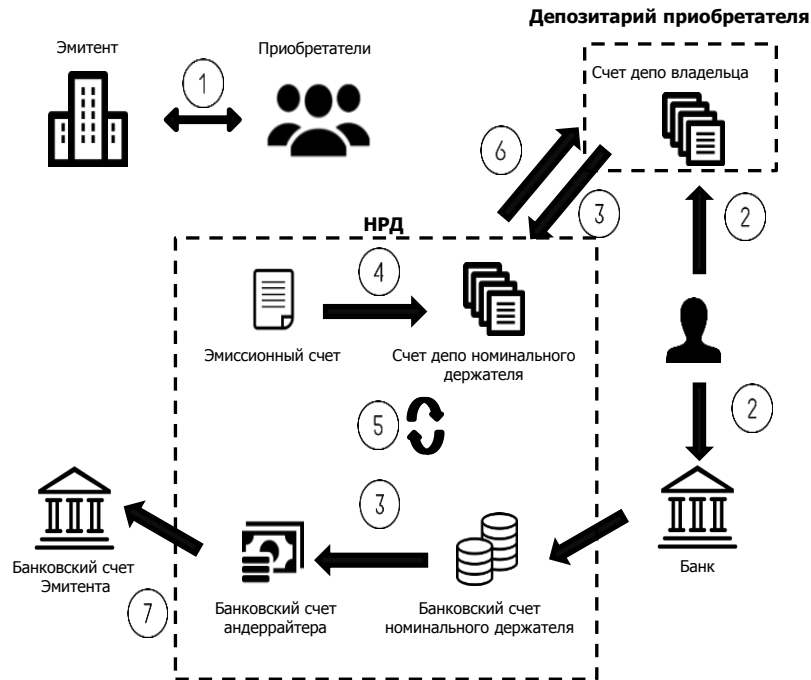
Депозитарий приобретателя

Эмитент

1

Приобретатели

Счет депо владельца

6

3

2

НРД

4

Эмиссионный счет

Счет депо номинального держателя

2

5

3

Банковский счет Эмитента

7

Банковский счет андеррайтера

Банковский счет номинального держателя

Банк